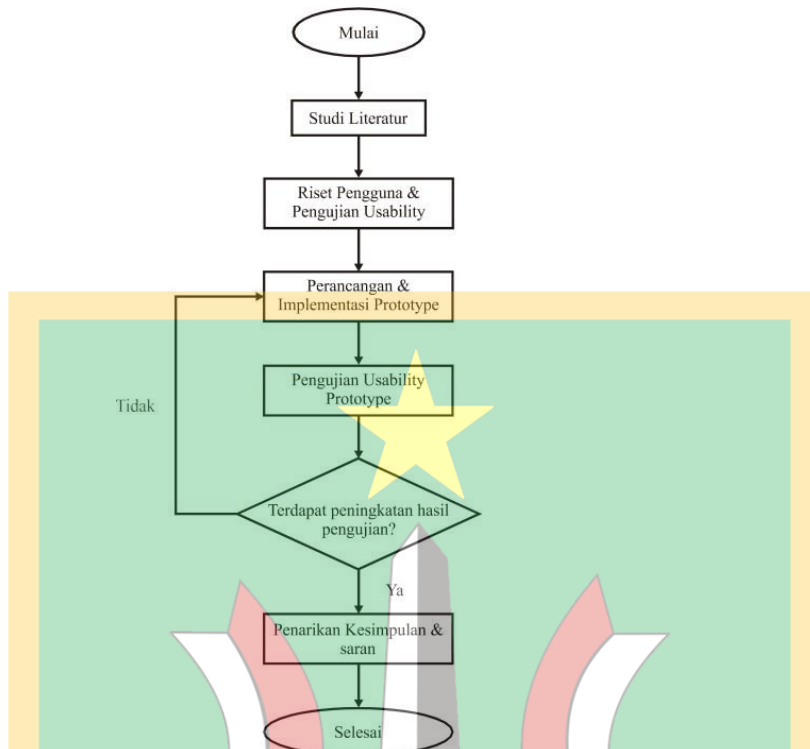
Mulai

Studi Literatur

Riset Pengguna & Pengujian Usability

Perancangan & Implementasi Prototype

Pengujian Usability Prototype

Tidak

Terdapat peningkatan hasil pengujian?

Ya

Penarikan Kesimpulan & saran

Selesai